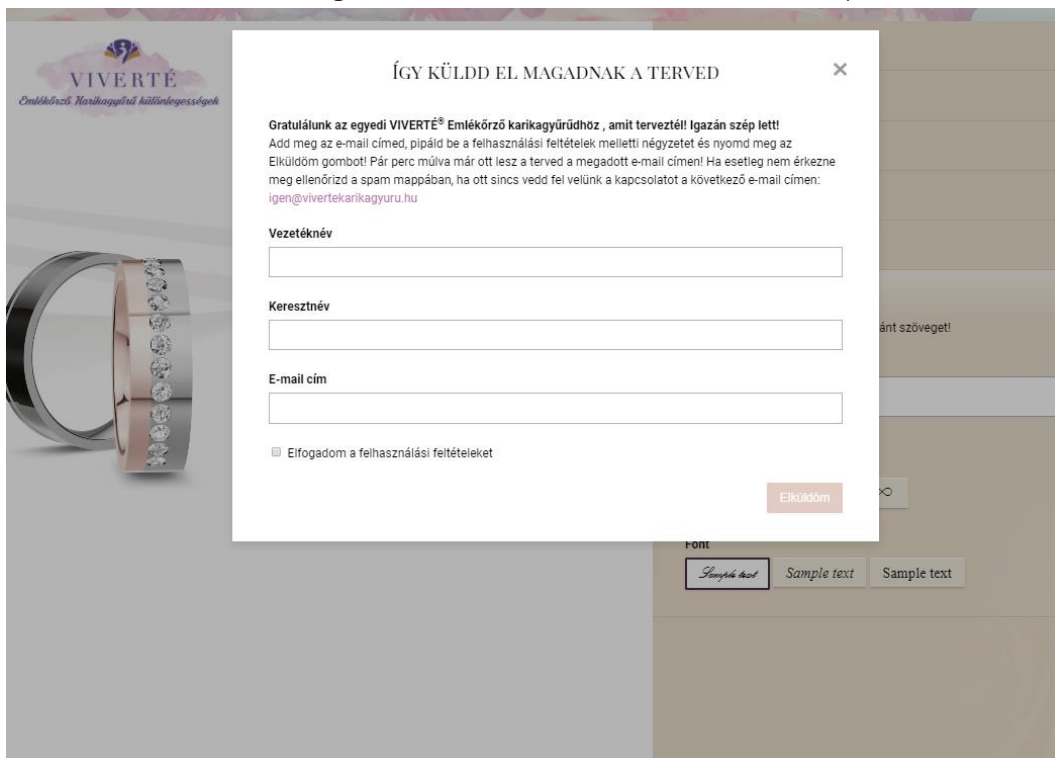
VIVERTÉ
Emlékőrző Karikagyűrű különlegességek

ÍGY KÜLDD EL MAGADNAK A TERVED

×

Gratulálunk az egyedi VIVERTÉ® Emlékőrző karikagyűrűdhöz , amit terveztél! Igazán szép lett!
Add meg az e-mail címed, pipáld be a felhasználási feltételek melletti négyzetet és nyomd meg az Elküldöm gombot! Pár perc múlva már ott lesz a terved a megadott e-mail címen! Ha esetleg nem érkezne meg ellenőrizd a spam mappában, ha ott sincs vedd fel velünk a kapcsolatot a következő e-mail címen: igen@vivertekarikagyuru.hu

Vezetéknév

Keresztnév

E-mail cím

Elfogadom a felhasználási feltételeket

Elküldöm

ánt szöveget!

Font

Sample text

Sample text

Sample text